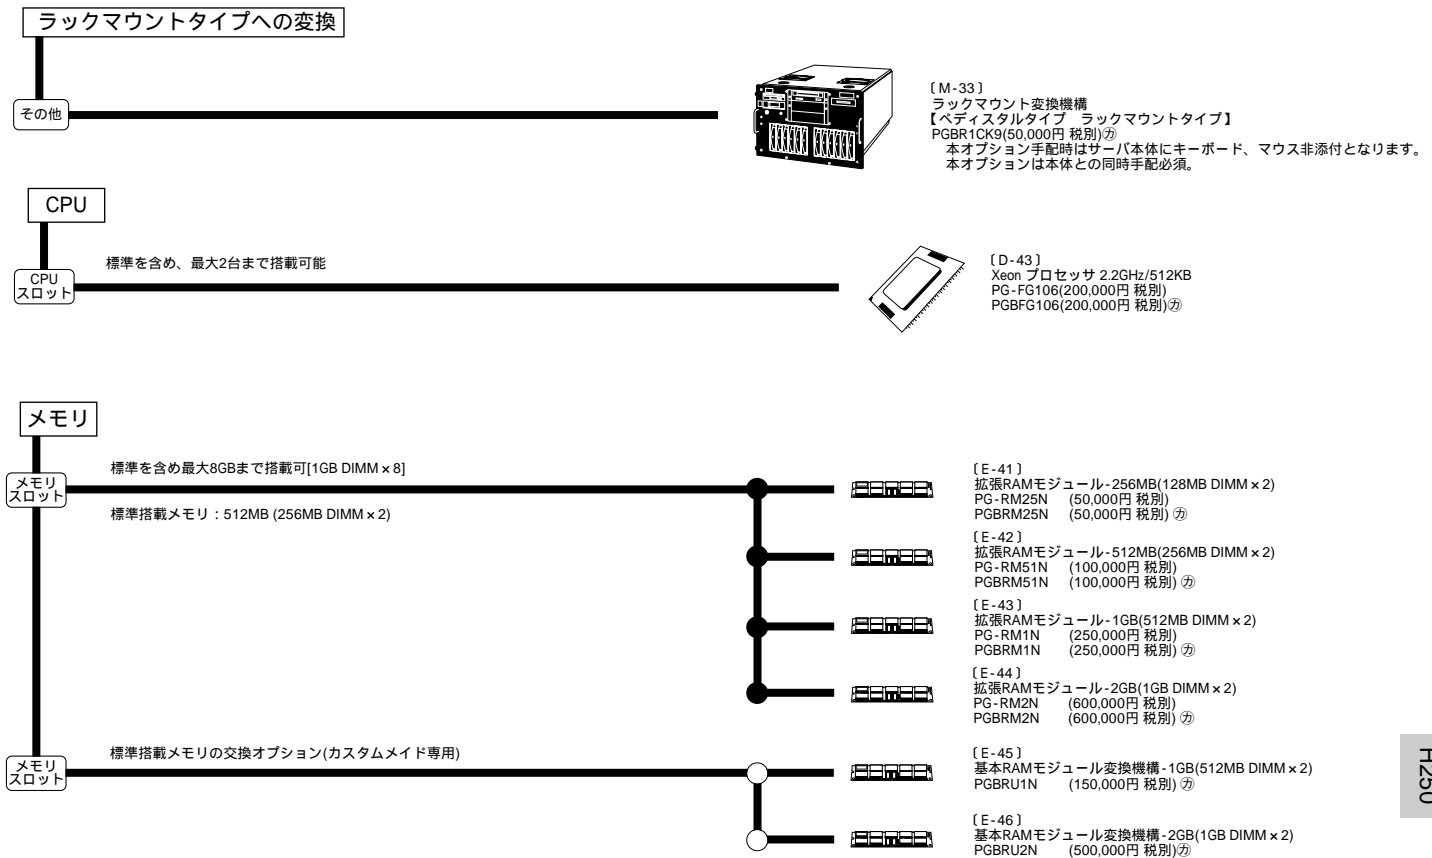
ラックマウントタイプへの変換

その他

〔M-33〕
ラックマウント変換機構
【ペディスタルタイプ　ラックマウントタイプ】
PGBR1CK9(50,000円 税別)㋕
　本オプション手配時はサーバ本体にキーボード、マウス非添付となります。
　本オプションは本体との同時手配必須。

CPU

CPU スロット

標準を含め、最大2台まで搭載可能

〔D-43〕
Xeon プロセッサ 2.2GHz/512KB
PG-FG106(200,000円 税別)
PGBFG106(200,000円 税別)㋕

メモリ

メモリ スロット

標準を含め最大8GBまで搭載可[1GB DIMM × 8]

標準搭載メモリ：512MB (256MB DIMM × 2)

〔E-41〕
拡張RAMモジュール-256MB(128MB DIMM × 2)
PG-RM25N　(50,000円 税別)
PGBRM25N　(50,000円 税別) ㋕

〔E-42〕
拡張RAMモジュール-512MB(256MB DIMM × 2)
PG-RM51N　(100,000円 税別)
PGBRM51N　(100,000円 税別) ㋕

〔E-43〕
拡張RAMモジュール-1GB(512MB DIMM × 2)
PG-RM1N　(250,000円 税別)
PGBRM1N　(250,000円 税別) ㋕

〔E-44〕
拡張RAMモジュール-2GB(1GB DIMM × 2)
PG-RM2N　(600,000円 税別)
PGBRM2N　(600,000円 税別) ㋕

メモリ スロット

標準搭載メモリの交換オプション(カスタムメイド専用)

〔E-45〕
基本RAMモジュール変換機構-1GB(512MB DIMM × 2)
PGBRU1N　(150,000円 税別) ㋕

〔E-46〕
基本RAMモジュール変換機構-2GB(1GB DIMM × 2)
PGBRU2N　(500,000円 税別)㋕

H250